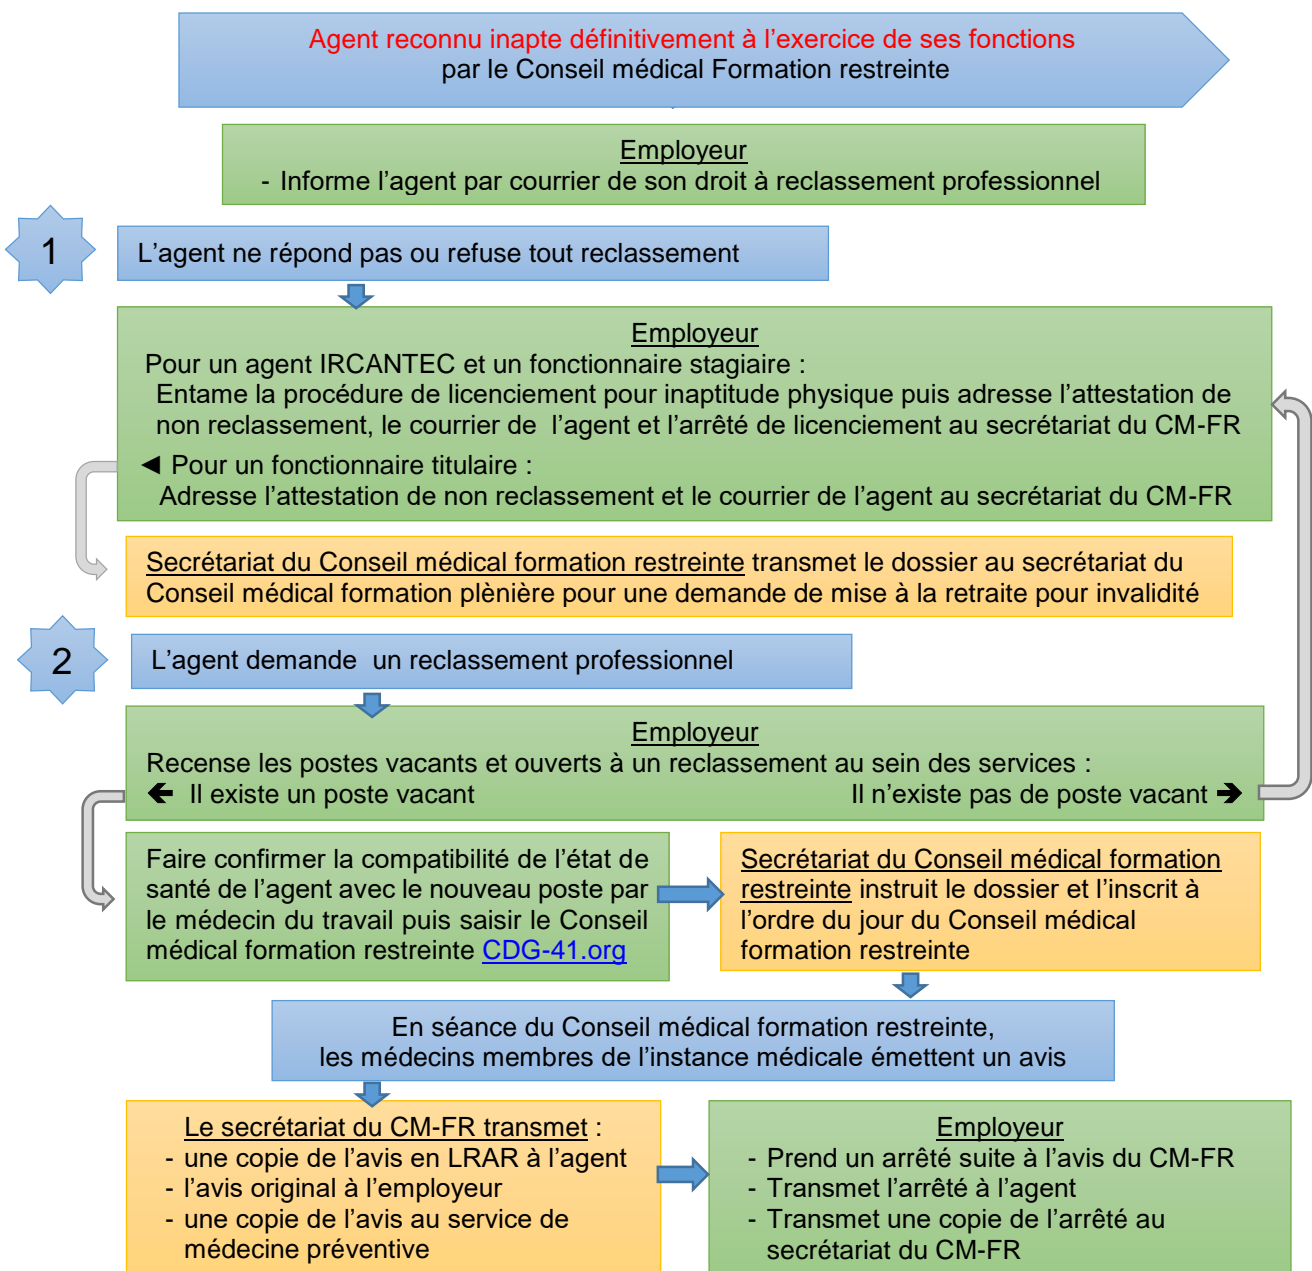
Agent reconnu inapte définitivement à l'exercice de ses fonctions
par le Conseil médical Formation restreinte

Employeur
- Informe l'agent par courrier de son droit à reclassement professionnel

1

L'agent ne répond pas ou refuse tout reclassement

Employeur
Pour un agent IRCANTEC et un fonctionnaire stagiaire :
Entame la procédure de licenciement pour inaptitude physique puis adresse l'attestation de non reclassement, le courrier de l'agent et l'arrêté de licenciement au secrétariat du CM-FR
◀ Pour un fonctionnaire titulaire :
Adresse l'attestation de non reclassement et le courrier de l'agent au secrétariat du CM-FR

Secrétariat du Conseil médical formation restreinte transmet le dossier au secrétariat du Conseil médical formation plènière pour une demande de mise à la retraite pour invalidité

2

L'agent demande un reclassement professionnel

Employeur
Recense les postes vacants et ouverts à un reclassement au sein des services :
← Il existe un poste vacant
Il n'existe pas de poste vacant →

Faire confirmer la compatibilité de l'état de santé de l'agent avec le nouveau poste par le médecin du travail puis saisir le Conseil médical formation restreinte CDG-41.org

Secrétariat du Conseil médical formation restreinte instruit le dossier et l'inscrit à l'ordre du jour du Conseil médical formation restreinte

En séance du Conseil médical formation restreinte,
les médecins membres de l'instance médicale émettent un avis

Le secrétariat du CM-FR transmet :
- une copie de l'avis en LRAR à l'agent
- l'avis original à l'employeur
- une copie de l'avis au service de médecine préventive

Employeur
- Prend un arrêté suite à l'avis du CM-FR
- Transmet l'arrêté à l'agent
- Transmet une copie de l'arrêté au secrétariat du CM-FR